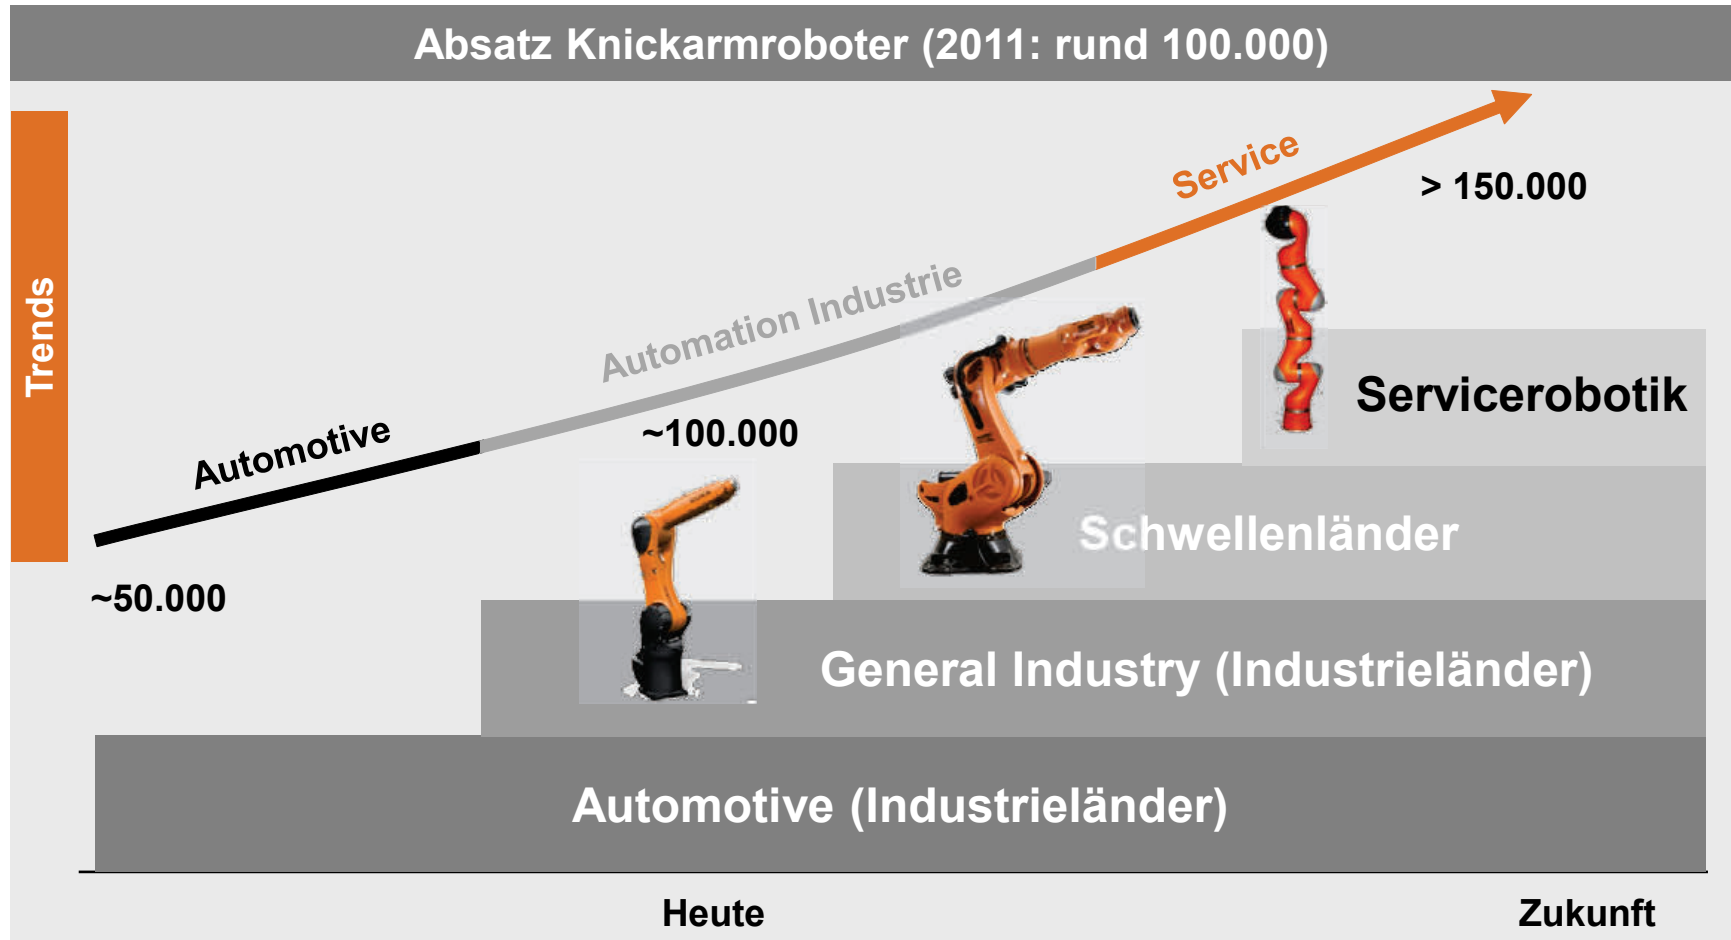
Absatz Knickarmroboter (2011: rund 100.000)

Trends

Service

> 150.000

Automation Industrie

Automotive

~100.000

Servicerobotik

~50.000

Schwellenländer

General Industry (Industrieländer)

Automotive (Industrieländer)

Heute

Zukunft